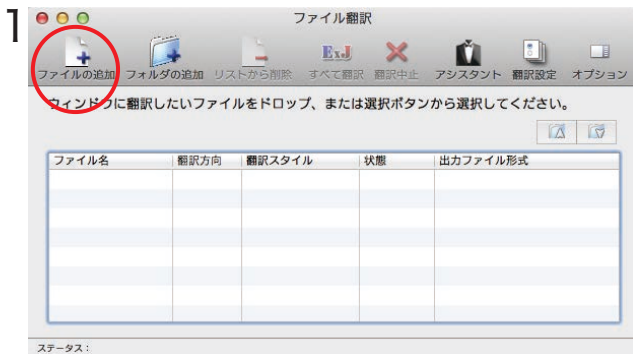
1

ファイル翻訳

ファイルの追加 フォルダの追加 リストから削除 すべて翻訳 翻訳中止 アシスタント 翻訳設定 オプション

ウィンドウに翻訳したいファイルをドロップ、または選択ボタンから選択してください。

| ファイル名 | 翻訳方向 | 翻訳スタイル | 状態 | 出力ファイル形式 |
|---|---|---|---|---|
| | | | | |

ステータス：